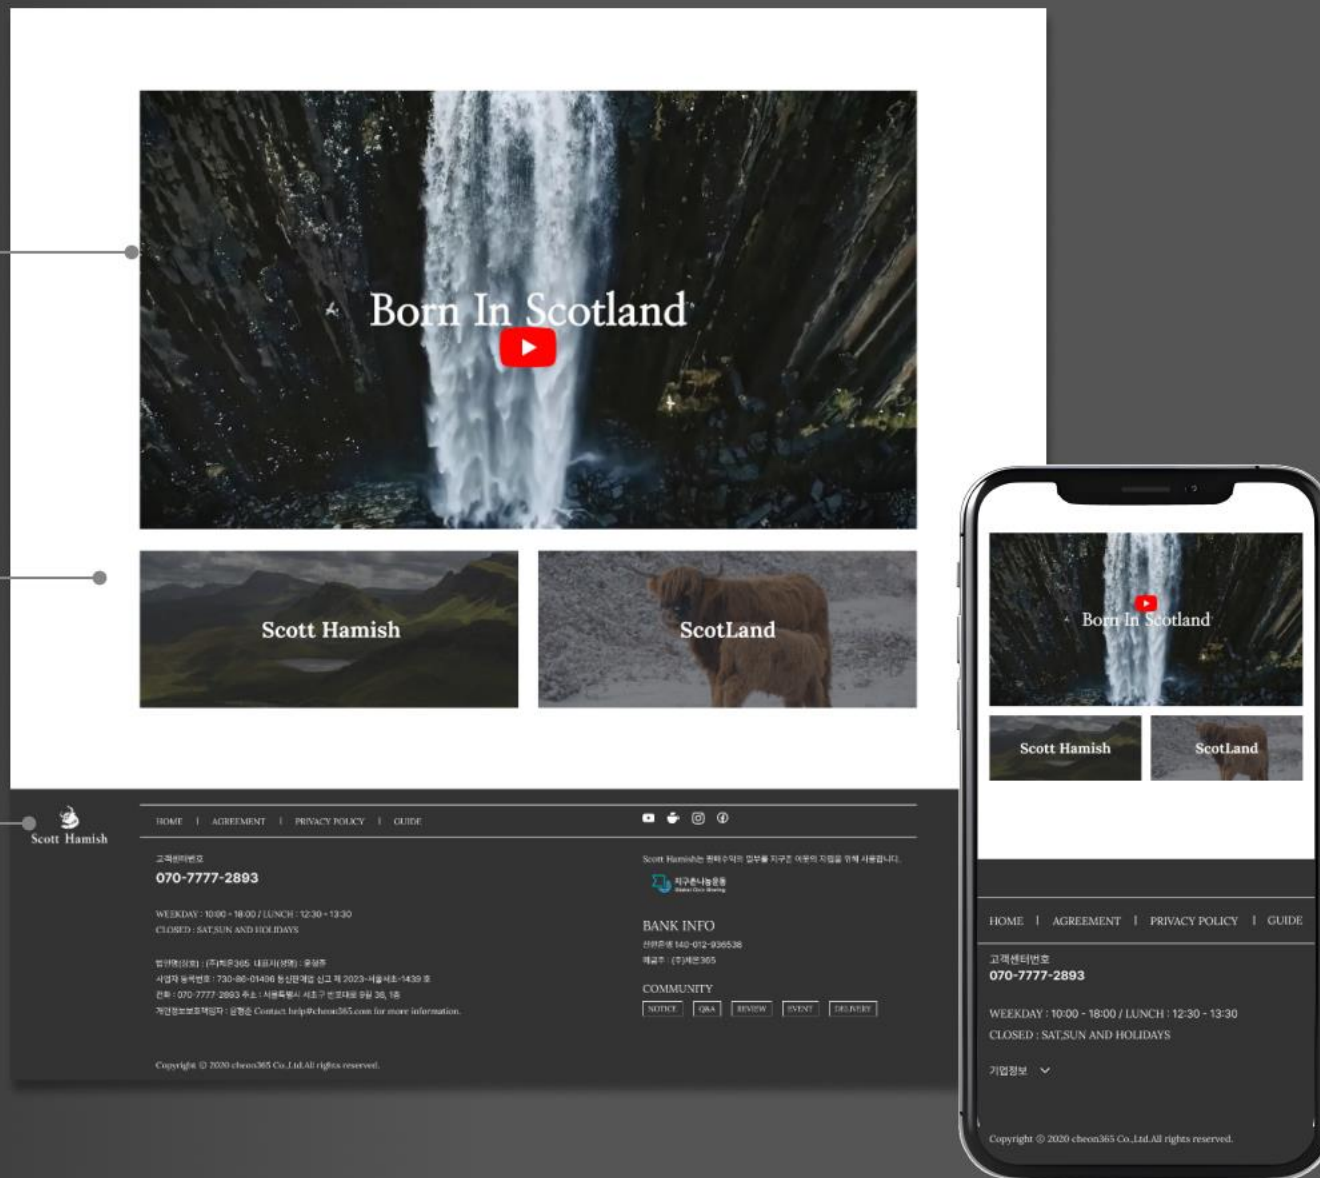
Born In Scotland

Scott Hamish

ScotLand

Scott Hamish

HOME | AGREEMENT | PRIVACY POLICY | GUIDE

고객센터번호
070-7777-2893

WEEKDAY : 10:00 - 18:00 / LUNCH : 12:30 - 13:30
CLOSED : SAT,SUN AND HOLIDAYS

법인명(상호) : (주)씨온365 대표자(성명) : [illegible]
사업자 등록번호 : 730-86-01496 통신판매업 신고 제 2023-서울서초-1439 호
전화 : 070-7777-2893 주소 : 서울특별시 서초구 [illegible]
개인정보보호책임자 : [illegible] Contact help@cheon365.com for more information.

Copyright © 2020 cheon365 Co.,Ltd.All rights reserved.

Scott Hamish는 판매수익의 일부를 지구촌 이웃의 자립을 위해 사용합니다.

지구촌나눔운동

BANK INFO
신한은행 140-012-936536
예금주 : (주)씨온365

COMMUNITY
NOTICE | Q&A | REVIEW | EVENT | DELIVERY

Born In Scotland

Scott Hamish

ScotLand

HOME | AGREEMENT | PRIVACY POLICY | GUIDE

고객센터번호
070-7777-2893

WEEKDAY : 10:00 - 18:00 / LUNCH : 12:30 - 13:30
CLOSED : SAT,SUN AND HOLIDAYS

기업정보

Copyright © 2020 cheon365 Co.,Ltd.All rights reserved.